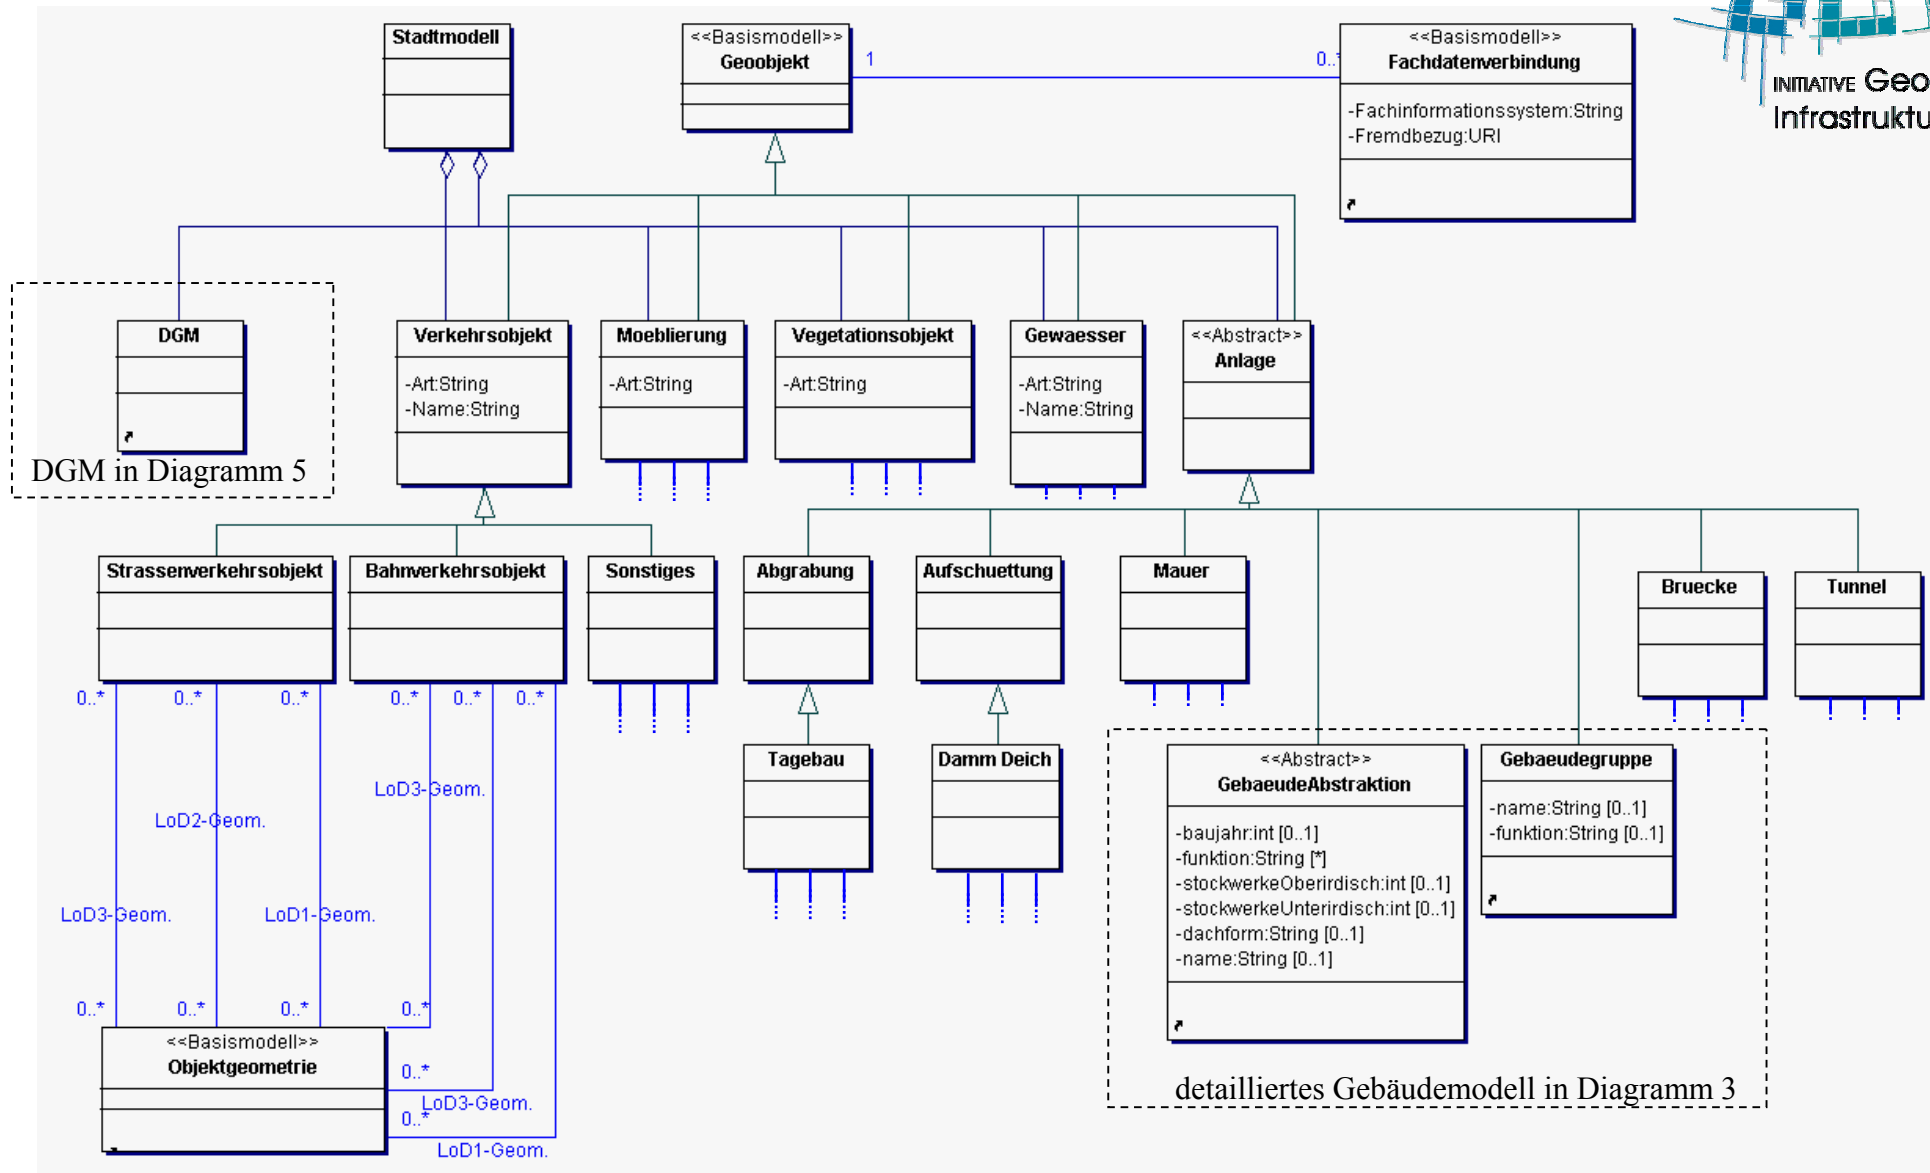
Stadtmodell

<<Basismodell>>
Geoobjekt

1

0..*

<<Basismodell>>
Fachdatenverbindung

-Fachinformationssystem:String
-Fremdbezug:URI

INITIATIVE Geo
Infrastruktu

DGM

DGM in Diagramm 5

Verkehrsobjekt
-Art:String
-Name:String

Moeblierung
-Art:String

Vegetationsobjekt
-Art:String

Gewaesser
-Art:String
-Name:String

<<Abstract>>
Anlage

Strassenverkehrsobjekt

Bahnverkehrsobjekt

Sonstiges

Abgrabung

Aufschuettung

Mauer

Bruecke

Tunnel

0..* 0..* 0..* 0..* 0..* 0..*

LoD3-Geom.

LoD2-Geom.

LoD3-Geom.

LoD1-Geom.

Tagebau

Damm Deich

<<Abstract>>
GebaeudeAbstraktion
-baujahr:int [0..1]
-funktion:String [*]
-stockwerkeOberirdisch:int [0..1]
-stockwerkeUnterirdisch:int [0..1]
-dachform:String [0..1]
-name:String [0..1]

Gebaeudegruppe
-name:String [0..1]
-funktion:String [0..1]

0..* 0..* 0..* 0..*

<<Basismodell>>
Objektgeometrie

0..*
LoD3-Geom.
0..*
LoD1-Geom.

detailliertes Gebäudemodell in Diagramm 3